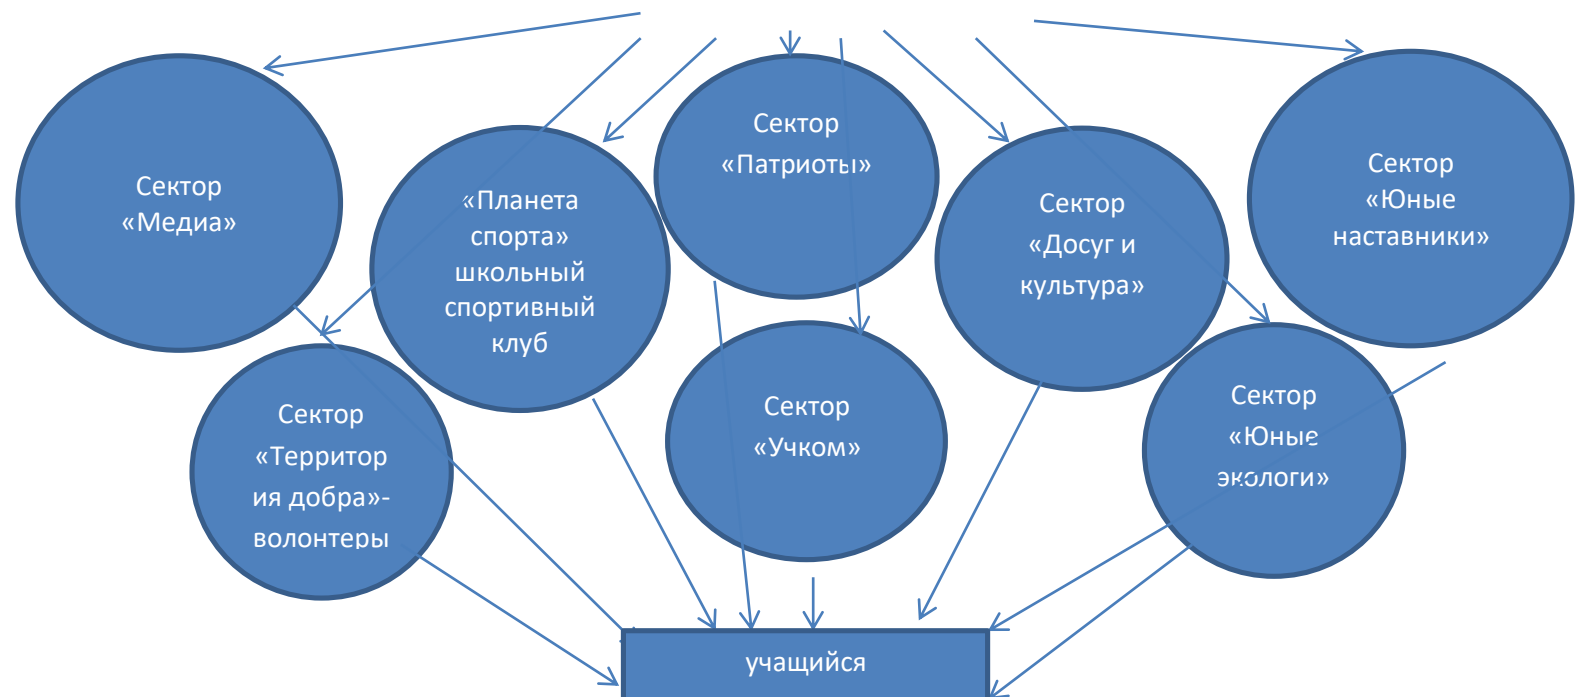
Сектор «Медиа»

«Планета спорта» школьный спортивный клуб

Сектор «Патриоты»

Сектор «Досуг и культура»

Сектор «Юные наставники»

Сектор «Территория добра»-волонтеры

Сектор «Учком»

Сектор «Юные экологи»

учащийся